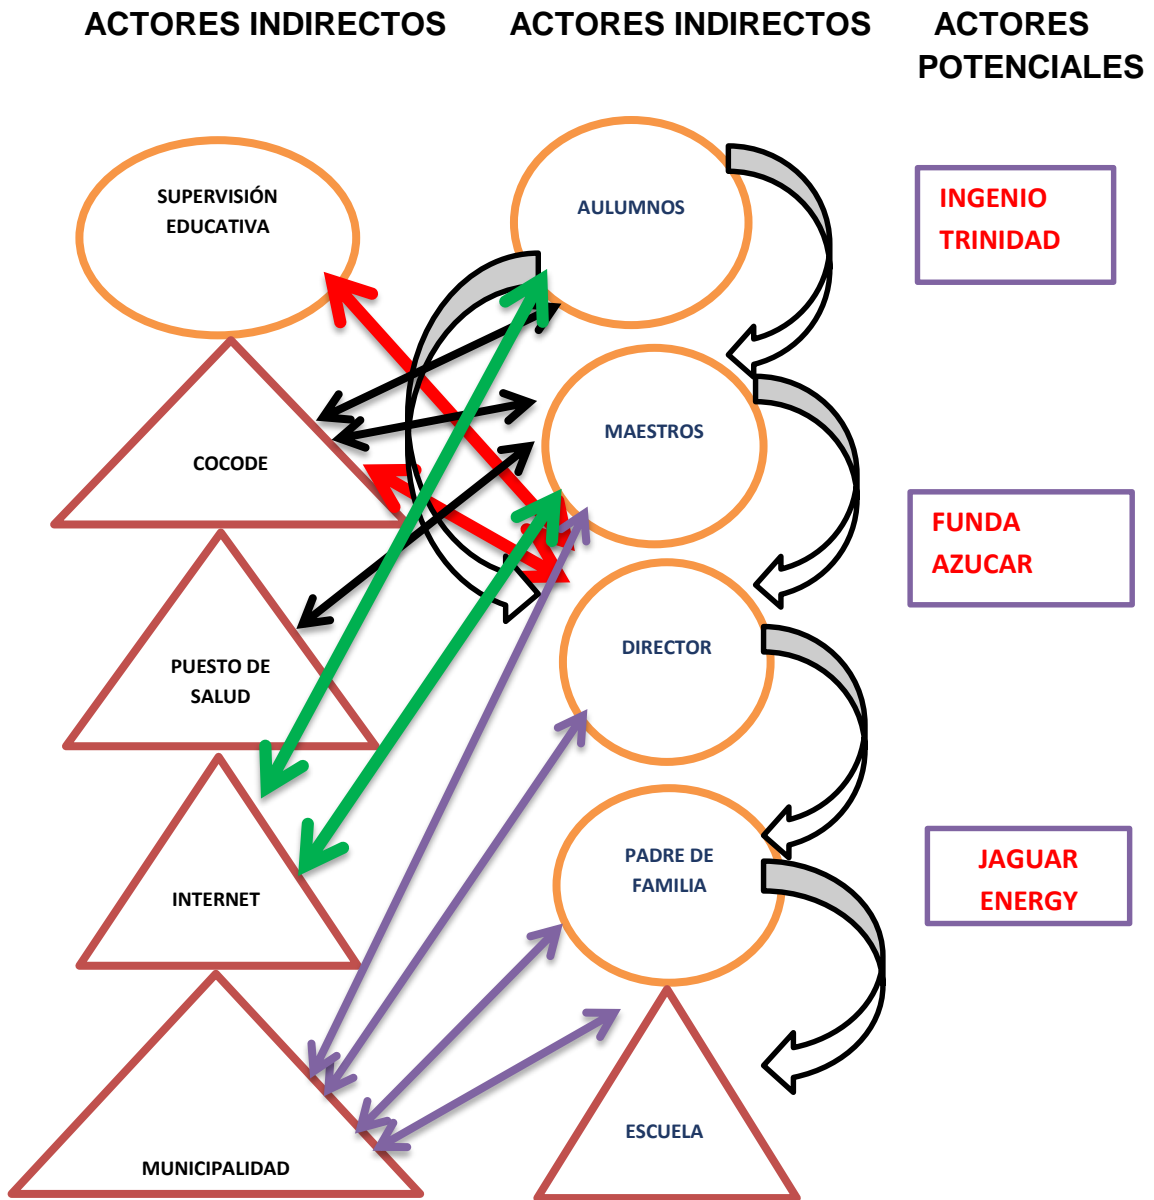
ACTORES INDIRECTOS ACTORES INDIRECTOS ACTORES POTENCIALES

SUPERVISIÓN EDUCATIVA

AULUMNOS

INGENIO TRINIDAD

COCODE

MAESTROS

FUNDA AZUCAR

PUESTO DE SALUD

DIRECTOR

INTERNET

PADRE DE FAMILIA

JAGUAR ENERGY

MUNICIPALIDAD

ESCUELA